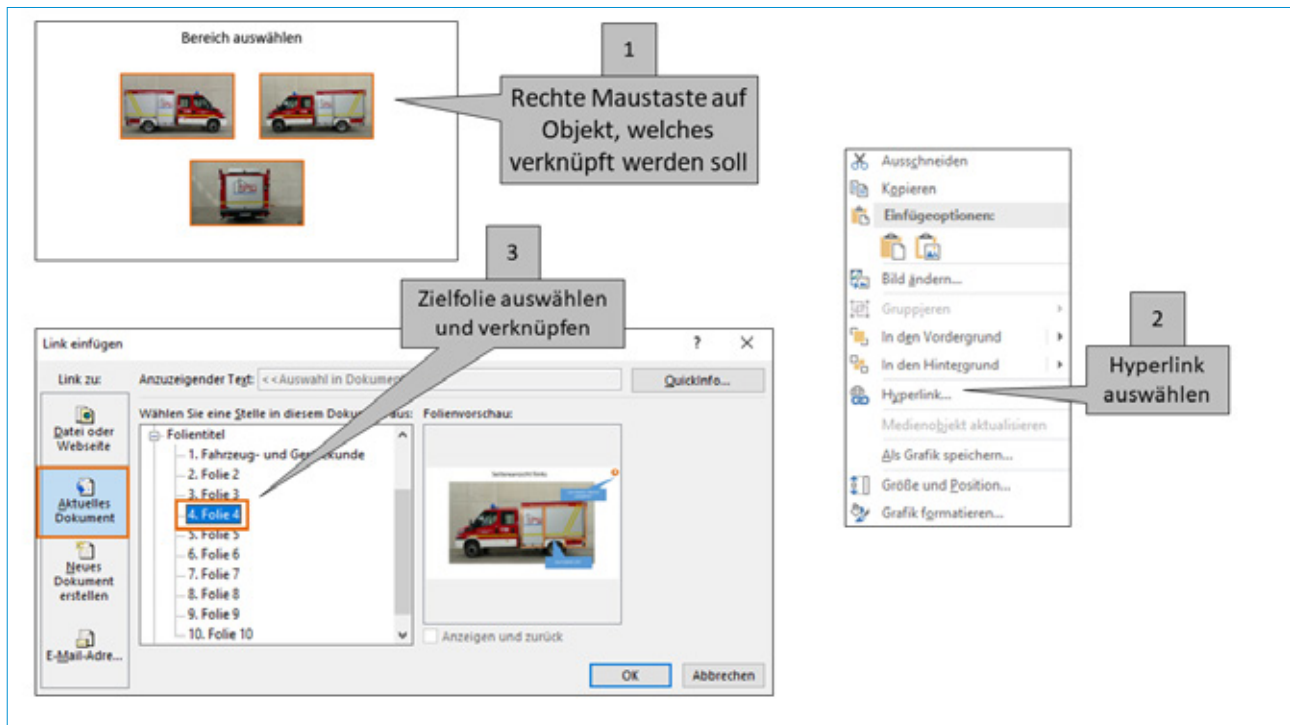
Bereich auswählen

1

Rechte Maustaste auf Objekt, welches verknüpft werden soll

3

Zielfolie auswählen und verknüpfen

Link einfügen

?

✕

Link zu:

Anzuzeigender Text: <<Auswahl in Dokument

QuickInfo...

Datei oder Webseite

Wählen Sie eine Stelle in diesem Dokum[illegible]aus:

Folienvorschau:

Folientitel

1. Fahrzeug- und Ge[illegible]kunde

2. Folie 2

3. Folie 3

Aktuelles Dokument

4. Folie 4

5. Folie 5

6. Folie 6

Neues Dokument erstellen

7. Folie 7

8. Folie 8

9. Folie 9

10. Folie 10

E-Mail-Adre...

Anzeigen und zurück

OK

Abbrechen

Ausschneiden

Kopieren

Einfügeoptionen:

Bild ändern...

Gruppieren

In den Vordergrund

In den Hintergrund

Hyperlink...

Medienobjekt aktualisieren

Als Grafik speichern...

Größe und Position...

Grafik formatieren...

2

Hyperlink auswählen